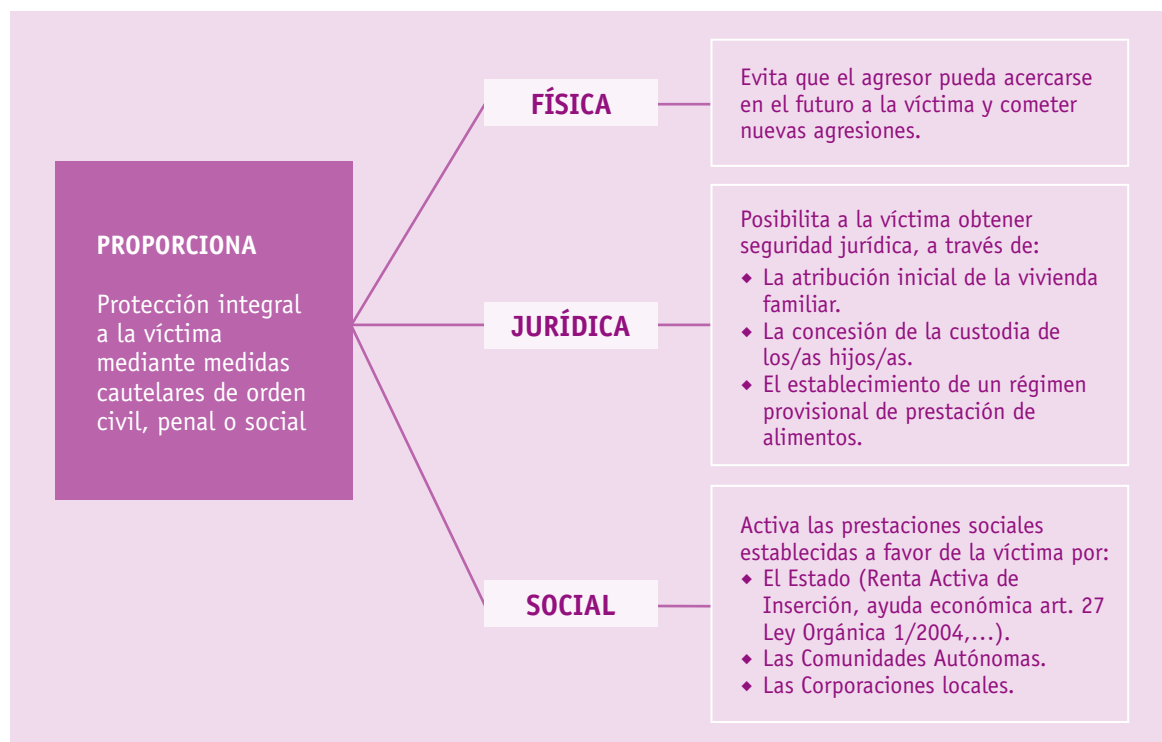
PROPORCIONA

Protección integral a la víctima mediante medidas cautelares de orden civil, penal o social

FÍSICA

Evita que el agresor pueda acercarse en el futuro a la víctima y cometer nuevas agresiones.

JURÍDICA

Posibilita a la víctima obtener seguridad jurídica, a través de:
- La atribución inicial de la vivienda familiar.
- La concesión de la custodia de los/as hijos/as.
- El establecimiento de un régimen provisional de prestación de alimentos.

SOCIAL

Activa las prestaciones sociales establecidas a favor de la víctima por:
- El Estado (Renta Activa de Inserción, ayuda económica art. 27 Ley Orgánica 1/2004,...).
- Las Comunidades Autónomas.
- Las Corporaciones locales.